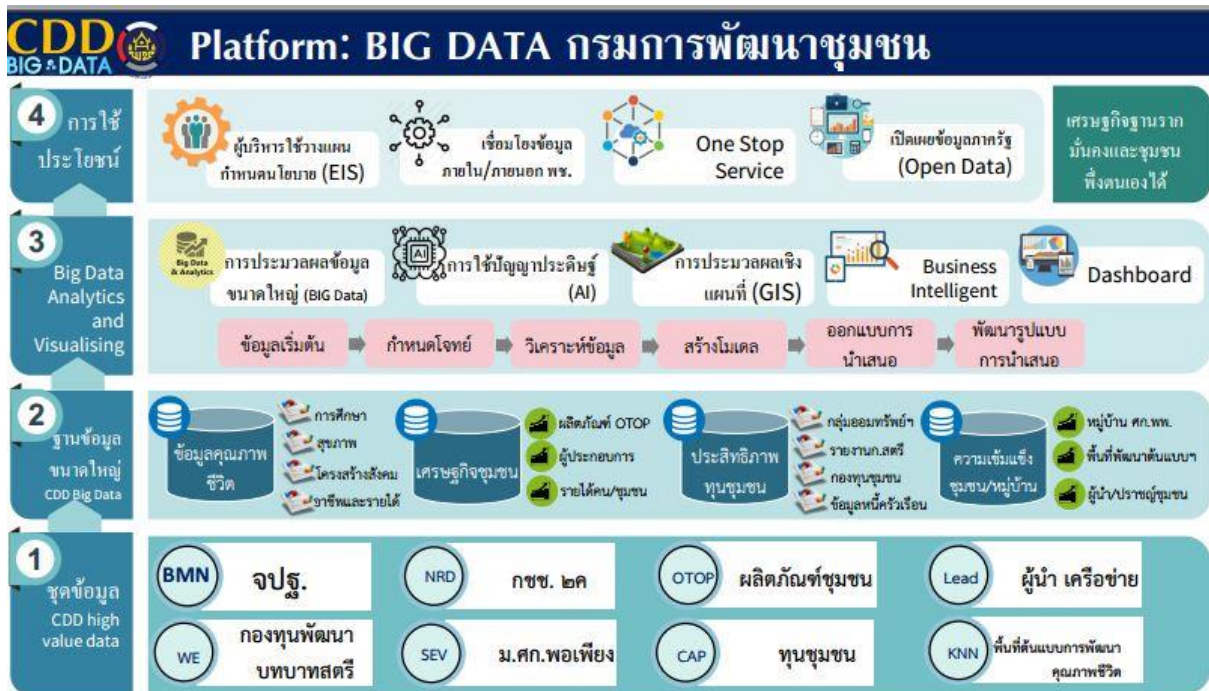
CDD BIG DATA Platform: BIG DATA กรมการพัฒนาชุมชน

4 การใช้ประโยชน์

ผู้บริหารใช้วางแผนกำหนดนโยบาย (EIS)

เชื่อมโยงข้อมูลภายใน/ภายนอก พช.

One Stop Service

เปิดเผยข้อมูลภาครัฐ (Open Data)

เศรษฐกิจฐานรากมั่นคงและชุมชนพึ่งตนเองได้

3 Big Data Analytics and Visualising

Big Data & Analytics การประมวลผลข้อมูลขนาดใหญ่ (BIG Data)

การใช้ปัญญาประดิษฐ์ (AI)

การประมวลผลเชิงแผนที่ (GIS)

Business Intelligent

Dashboard

ข้อมูลเริ่มต้น

กำหนดโจทย์

วิเคราะห์ข้อมูล

สร้างโมเดล

ออกแบบการนำเสนอ

พัฒนารูปแบบการนำเสนอ

2 ฐานข้อมูลขนาดใหญ่ CDD Big Data

ข้อมูลคุณภาพชีวิต

การศึกษา

สุขภาพ

โครงสร้างสังคม

อาชีพและรายได้

เศรษฐกิจชุมชน

ผลิตภัณฑ์ OTOP

ผู้ประกอบการ

รายได้คน/ชุมชน

ประสิทธิภาพทุนชุมชน

กลุ่มออมทรัพย์ฯ

รายงานก.สตรี

กองทุนชุมชน

ข้อมูลหนี้ครัวเรือน

ความเข้มแข็งชุมชน/หมู่บ้าน

หมู่บ้าน ศก.พพ.

พื้นที่พัฒนาต้นแบบฯ

ผู้นำ/ปราชญ์ชุมชน

1 ชุดข้อมูล CDD high value data

BMN จปฐ.

NRD กชช. ๒ค

OTOP ผลิตภัณฑ์ชุมชน

Lead ผู้นำ เครือข่าย

WE กองทุนพัฒนาบทบาทสตรี

SEV ม.ศก.พอเพียง

CAP ทุนชุมชน

KNN พื้นที่ต้นแบบการพัฒนาคุณภาพชีวิต